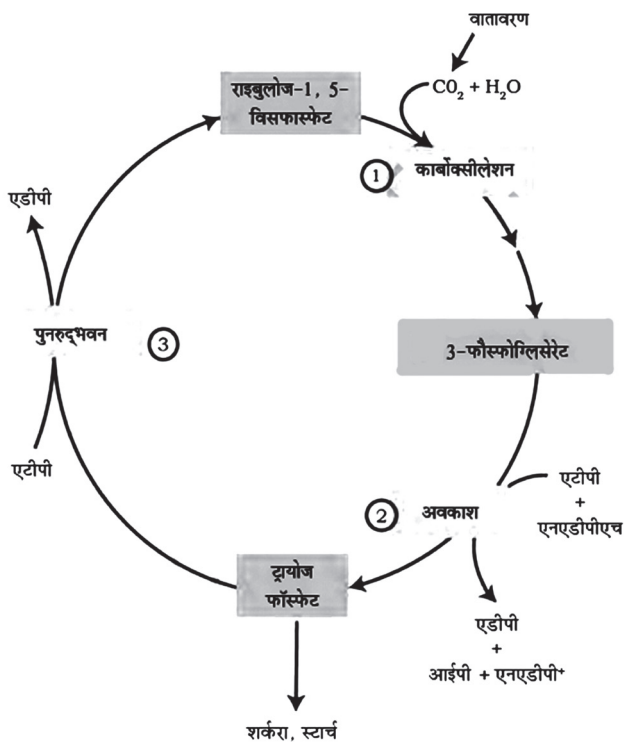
वातावरण

राइबुलोज-1, 5-बिसफास्फेट

$CO_2 + H_2O$

1 कार्बोक्सीलेशन

एडीपी

पुनरुद्भवन

3

3-फौस्फोग्लिसरेट

एटीपी

2 अवकाश

एटीपी + एनएडीपीएच

ट्रायोज फॉस्फेट

एडीपी + आईपी + एनएडीपी$^+$

शर्करा, स्टार्च